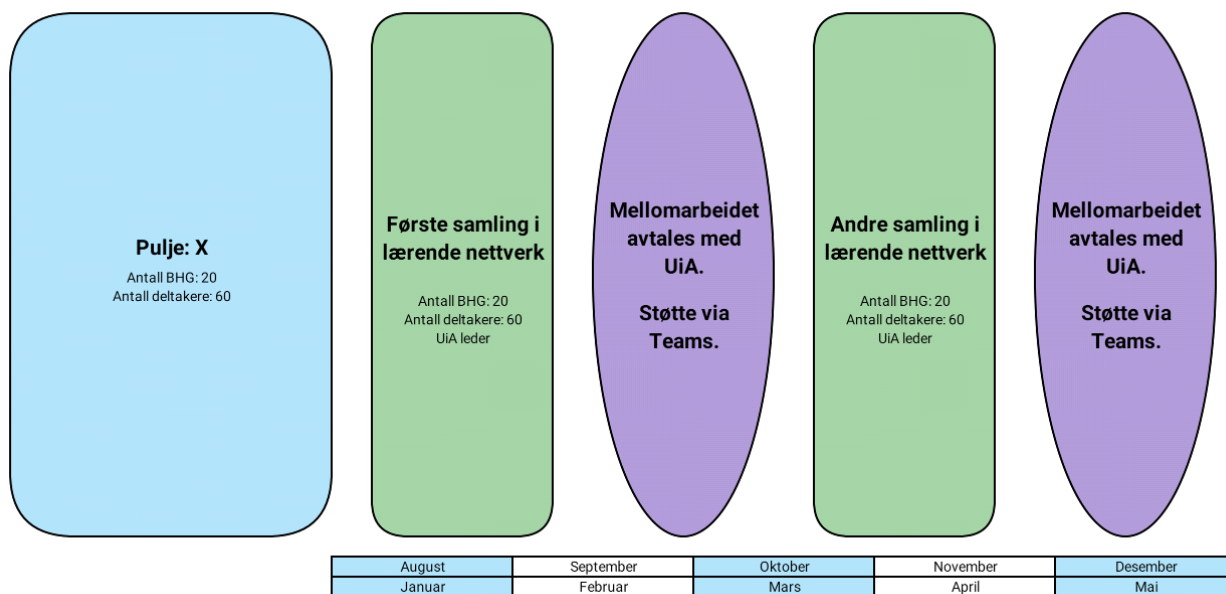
Pulje: X
Antall BHG: 20
Antall deltakere: 60

Første samling i lærende nettverk
Antall BHG: 20
Antall deltakere: 60
UiA leder

Mellomarbeidet avtales med UiA.

Støtte via Teams.

Andre samling i lærende nettverk
Antall BHG: 20
Antall deltakere: 60
UiA leder

Mellomarbeidet avtales med UiA.

Støtte via Teams.

| August | September | Oktober | November | Desember |
|---|---|---|---|---|
| Januar | Februar | Mars | April | Mai |